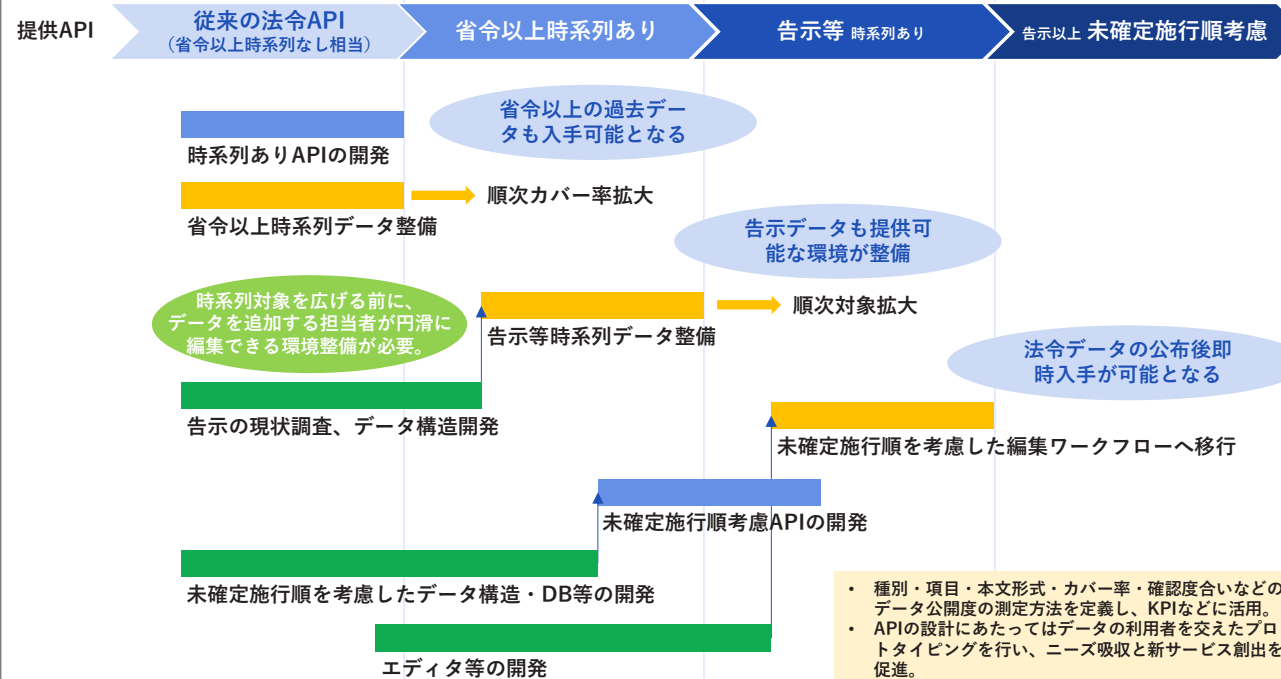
提供API

従来の法令API
（省令以上時系列なし相当）

省令以上時系列あり

告示等 時系列あり

告示以上 未確定施行順考慮

省令以上の過去データも入手可能となる

時系列ありAPIの開発

順次カバー率拡大

省令以上時系列データ整備

告示データも提供可能な環境が整備

時系列対象を広げる前に、データを追加する担当者が円滑に編集できる環境整備が必要。

順次対象拡大

告示等時系列データ整備

法令データの公布後即時入手が可能となる

告示の現状調査、データ構造開発

未確定施行順を考慮した編集ワークフローへ移行

未確定施行順考慮APIの開発

未確定施行順を考慮したデータ構造・DB等の開発

エディタ等の開発

• 種別・項目・本文形式・カバー率・確認度合いなどのデータ公開度の測定方法を定義し、KPIなどに活用。
• APIの設計にあたってはデータの利用者を交えたプロトタイピングを行い、ニーズ吸収と新サービス創出を促進。